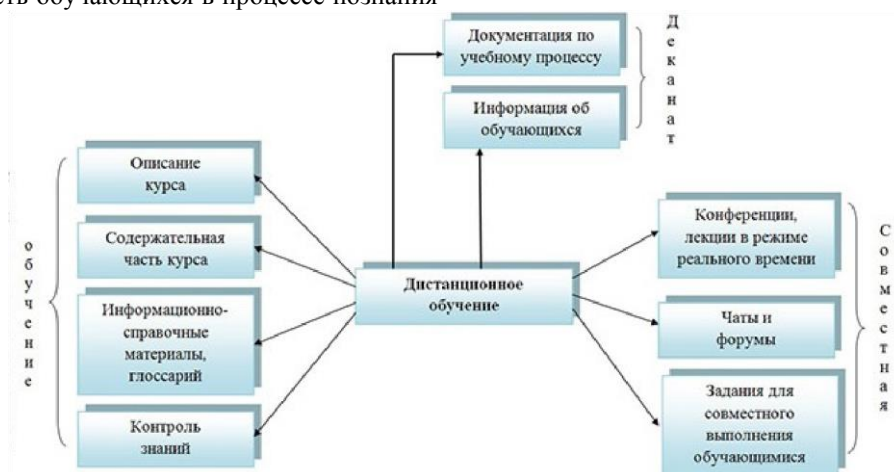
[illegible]ть обучающихся в процессе познания

Документация по учебному процессу

Информация об обучающихся

Д е к а н а т

Описание курса

Содержательная часть курса

Информационно-справочные материалы, глоссарий

Контроль знаний

о б у ч е н и е

Дистанционное обучение

Конференции, лекции в режиме реального времени

Чаты и форумы

Задания для совместного выполнения обучающимися

С о в м е с т н а я